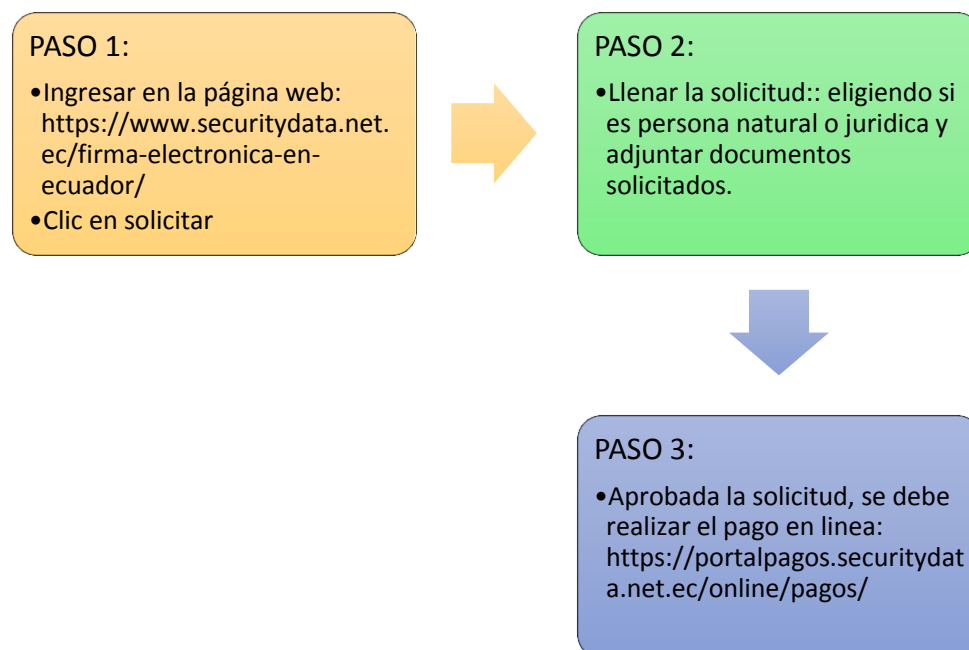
PASO 1:

•Ingresar en la página web: https://www.securitydata.net.ec/firma-electronica-en-ecuador/
•Clic en solicitar

PASO 2:

•Llenar la solicitud:: eligiendo si es persona natural o juridica y adjuntar documentos solicitados.

PASO 3:

•Aprobada la solicitud, se debe realizar el pago en linea: https://portalpagos.securitydata.net.ec/online/pagos/